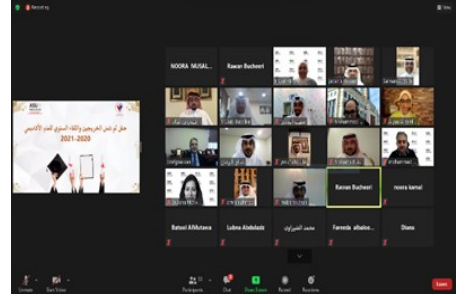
Recording

View

NOORA MUSAL...

Rawan Bucheeri

حفل توديع الخريجين والتقاء السنوي للعام الأكاديمي
2020-2021

Rawan Bucheeri

noora kamal

Batoul AlMutawa

Lubna Abdulaziz

محمد الشيراوي

Fareeda albaloo...

Diana

Unmute

Start Video

Participants

Chat

Share Screen

Record

Reactions

Leave